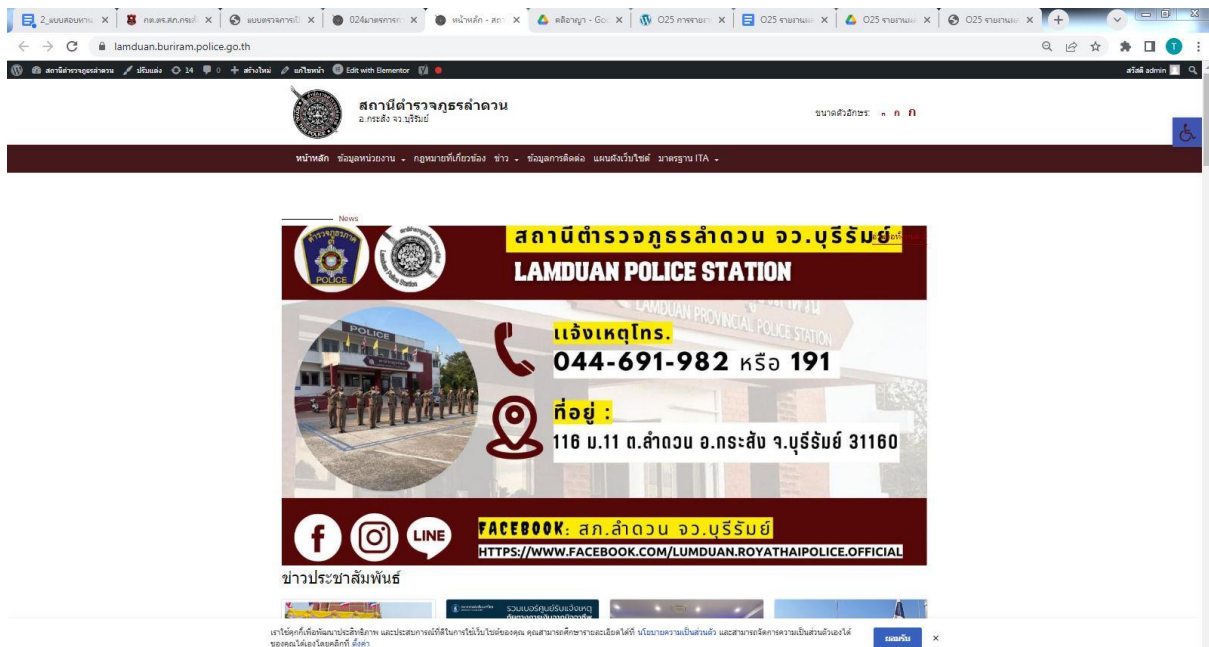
2_แบบสอบถาม × | คต.ตร.สภ.กระสัง × | แบบตรวจการบ้ × | 024มาตรการ × | หน้าหลัก - สถา × | คลังข้อมูล - Goo × | O25 การรายงา × | O25 รายงานผ × | O25 รายงานผ × | O25 รายงานผ ×

lamduan.buriram.police.go.th

สถานีตำรวจภูธรลำดวน 14 0 + สร้างใหม่ แก้ไขหน้า Edit with Elementor

สวัสดี admin

สถานีตำรวจภูธรลำดวน
อ.กระสัง จ.บุรีรัมย์

ขนาดตัวอักษร: ก ก ก

หน้าหลัก ข้อมูลหน่วยงาน กฎหมายที่เกี่ยวข้อง ข่าว ข้อมูลการติดต่อ แผนผังเว็บไซต์ มาตรฐาน ITA

News

สถานีตำรวจภูธรลำดวน จว.บุรีรัมย์
LAMDUAN POLICE STATION

POLICE

LAMDUAN PROVINCIAL POLICE STATION

แจ้งเหตุโทร.
044-691-982 หรือ 191

ที่อยู่ :
116 ม.11 ต.ลำดวน อ.กระสัง จ.บุรีรัมย์ 31160

LINE

FACEBOOK: สภ.ลำดวน จว.บุรีรัมย์
HTTPS://WWW.FACEBOOK.COM/LUMDUAN.ROYATHAIPOLICE.OFFICIAL

ข่าวประชาสัมพันธ์

รวมเบอร์ศูนย์รับแจ้งเหตุ

เราใช้คุกกี้เพื่อพัฒนาประสิทธิภาพ และประสบการณ์ที่ดีในการใช้เว็บไซต์ของคุณ คุณสามารถศึกษารายละเอียดได้ที่ นโยบายความเป็นส่วนตัว และสามารถจัดการความเป็นส่วนตัวเองได้ของคุณได้เองโดยคลิกที่ ตั้งค่า

ยอมรับ ×